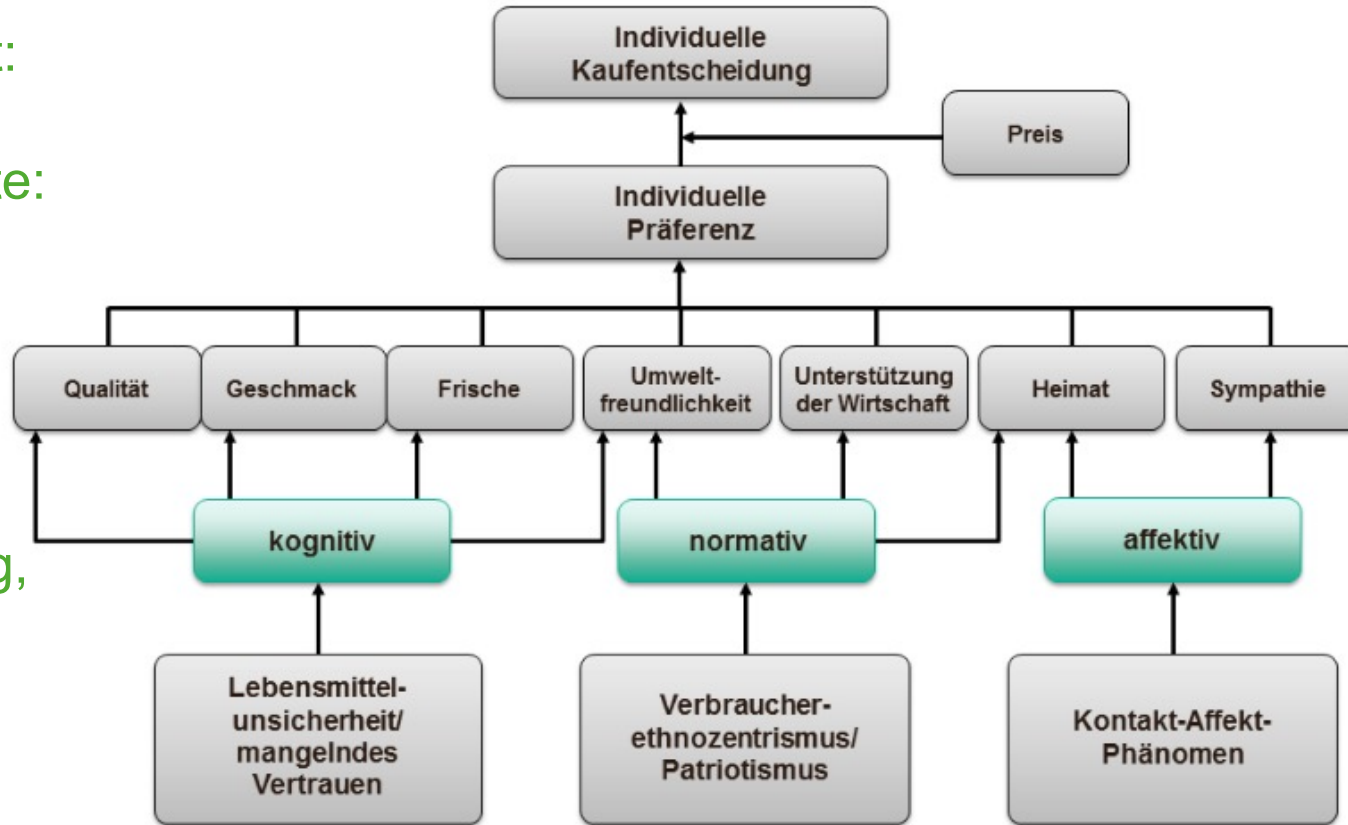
t:

e:

g,

Individuelle Kaufentscheidung

Preis

Individuelle Präferenz

Qualität

Geschmack

Frische

Umweltfreundlichkeit

Unterstützung der Wirtschaft

Heimat

Sympathie

kognitiv

normativ

affektiv

Lebensmittelunsicherheit/ mangelndes Vertrauen

Verbraucherethnozentrismus/ Patriotismus

Kontakt-Affekt-Phänomen